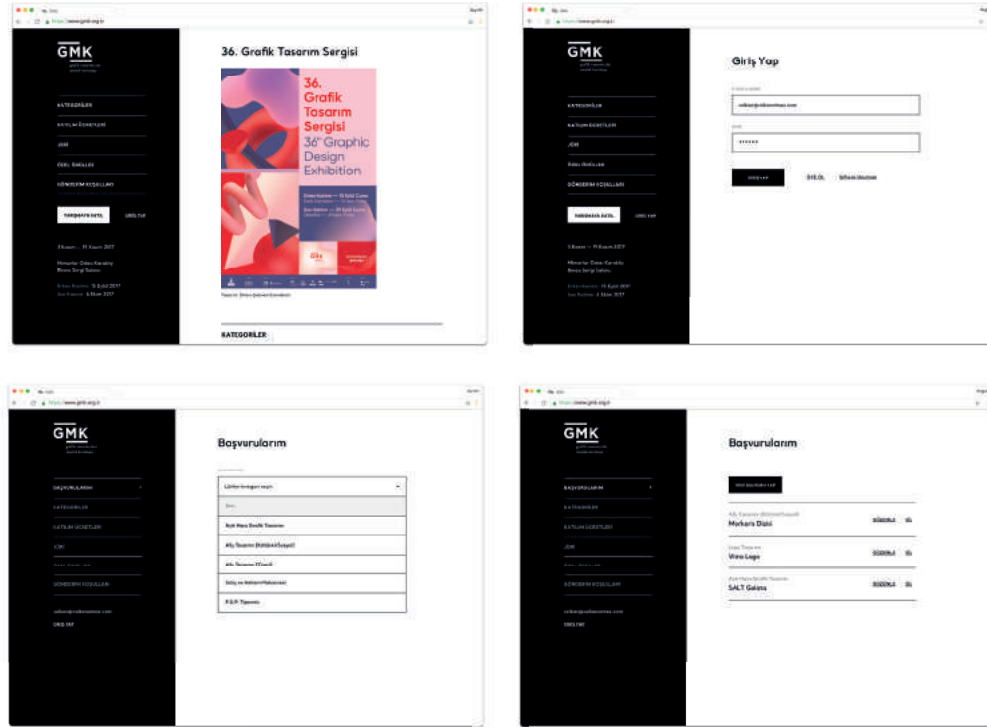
https://www.gmk.org.tr

GMK

KATEGORİLER

KATILIM ÜCRETLERİ

JÜRİ

ÖZEL ÖDÜLLER

GÖNDERİM KOŞULLARI

BAŞVURUYA DEVAM ET

GİRİŞ YAP

3 Kasım — 11 Kasım 2017

Mimarlar Odası Karaköy Binası Sergi Salonu

Erken Kayıt: 15 Eylül 2017
Son Kayıt: 6 Ekim 2017

36. Grafik Tasarım Sergisi

36. Grafik Tasarım Sergisi
36th Graphic Design Exhibition

Tasarım: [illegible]

KATEGORİLER

https://www.gmk.org.tr

GMK

KATEGORİLER

KATILIM ÜCRETLERİ

JÜRİ

ÖZEL ÖDÜLLER

GÖNDERİM KOŞULLARI

BAŞVURUYA DEVAM ET

GİRİŞ YAP

3 Kasım — 11 Kasım 2017

Mimarlar Odası Karaköy Binası Sergi Salonu

Erken Kayıt: 15 Eylül 2017
Son Kayıt: 6 Ekim 2017

Giriş Yap

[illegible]

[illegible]

GİRİŞ YAP

ÜYE OL

Şifremi Unuttum

https://www.gmk.org.tr

GMK

BAŞVURULARIM

KATEGORİLER

KATILIM ÜCRETLERİ

JÜRİ

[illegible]

GÖNDERİM KOŞULLARI

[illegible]

ÇIKIŞ YAP

Başvurularım

Lütfen kategori seçin

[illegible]

Ayık Hava Grafik Tasarım

Afiş Tasarımı (Kültürel/Sosyal)

Afiş Tasarımı (Ticari)

Getiş ve Kurum Mekanları

P.O.P. Tipsiniz

https://www.gmk.org.tr

GMK

BAŞVURULARIM

KATEGORİLER

KATILIM ÜCRETLERİ

JÜRİ

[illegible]

GÖNDERİM KOŞULLARI

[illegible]

ÇIKIŞ YAP

Başvurularım

YENİ BAŞVURU YAP

Afiş Tasarımı (Kültürel/Sosyal)
Morkars Dizisi

DÜZENLE SİL

Logo Tasarımı
Vireo Logo

DÜZENLE SİL

Ayık Hava Grafik Tasarım
SALT Galata

DÜZENLE SİL